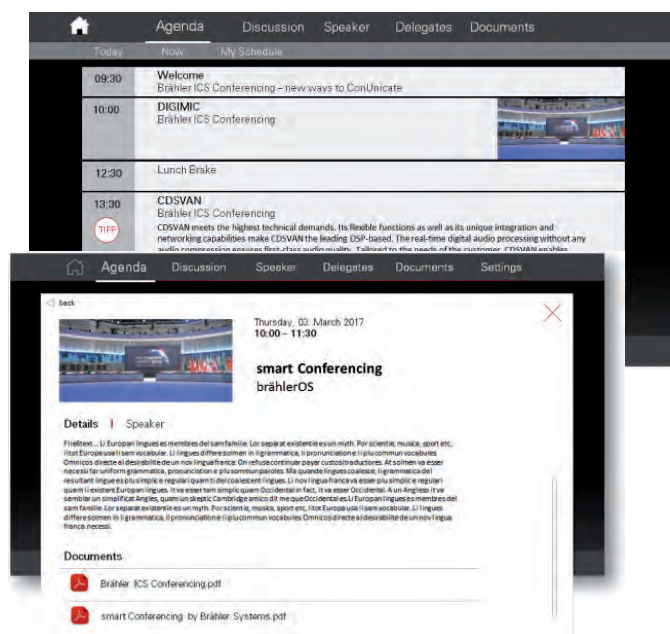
Agenda Discussion Speaker Delegates Documents

Today Now My Schedule

09:30 Welcome
Brähler ICS Conferencing – new ways to ConUnicate

10:00 DIGIMIC
Brähler ICS Conferencing

12:30 Lunch Brake

13:30 CDSVAN
Brähler ICS Conferencing
TIPP
CDSVAN meets the highest technical demands. Its flexible functions as well as its unique integration and networking capabilities make CDSVAN the leading DSP-based. The real-time digital audio processing without any audio compression ensures first-class audio quality. Tailored to the needs of the customer, CDSVAN enables

Agenda Discussion Speaker Delegates Documents Settings

back

Thursday, 03. March 2017
10:00 – 11:30

smart Conferencing
brählerOS

Details | Speaker

Fließtext ... Li Europan lingues es membres del sam familie. Lor separat existentie es un myth. Por scientie, musica, sport etc, litot Europa usa li sam vocabular. Li lingues differe solmen in li grammatica, li pronunciation e li plu commun vocabules. Omnicos directe al desirabilite de un nov lingua franca: On refusa continuar payar custosi traductores. At solmen va esser necessi far uniform grammatica, pronunciation e plu sommun paroles. Ma quande lingues coalesce, li grammatica del resultant lingue es plu simplic e regulari quam ti del coalescent lingues. Li nov lingua franca va esser plu simplic e regulari quam li existent Europan lingues. It va esser tam simplic quam Occidental in fact, it va esser Occidental. A un Angleso it va semblar un simplificat Angles, quam un skeptic Cambridge amico dit me que Occidental es. Li Europan lingues es membres del sam familie. Lor separat existentie es un myth. Por scientie, musica, sport etc, litot Europa usa li sam vocabular. Li lingues differe solmen in li grammatica, li pronunciation e li plu commun vocabules. Omnicos directe al desirabilite de un nov lingua franca: On refusa continuar payar custosi traductores.

Documents

Brähler ICS Conferencing.pdf

smart Conferencing by Brähler Systems.pdf